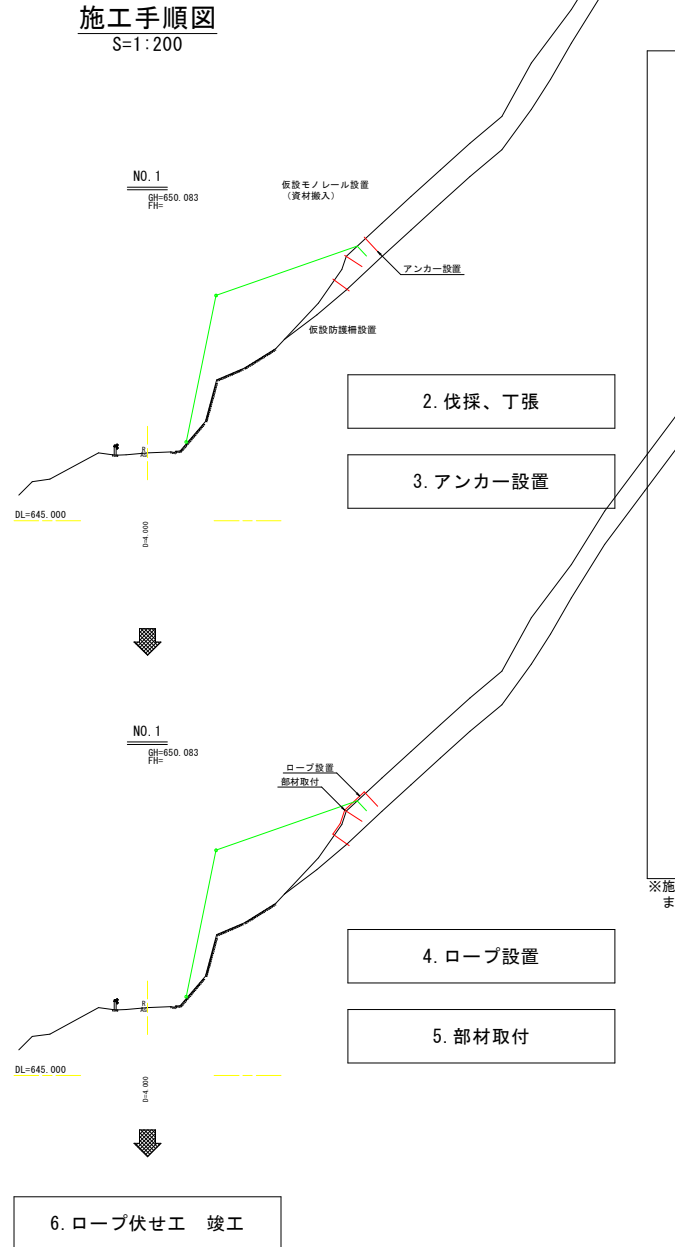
施工手順図
S=1:200

NO.1
GH=650.083
FH=

仮設モノレール設置
（資材搬入）

アンカー設置

仮設防護柵設置

2.伐採、丁張

3.アンカー設置

DL=645.000

0=4.000

NO.1
GH=650.083
FH=

ロープ設置
部材取付

4.ロープ設置

5.部材取付

DL=645.000

0=4.000

6.ロープ伏せ工　竣工

※施
ま